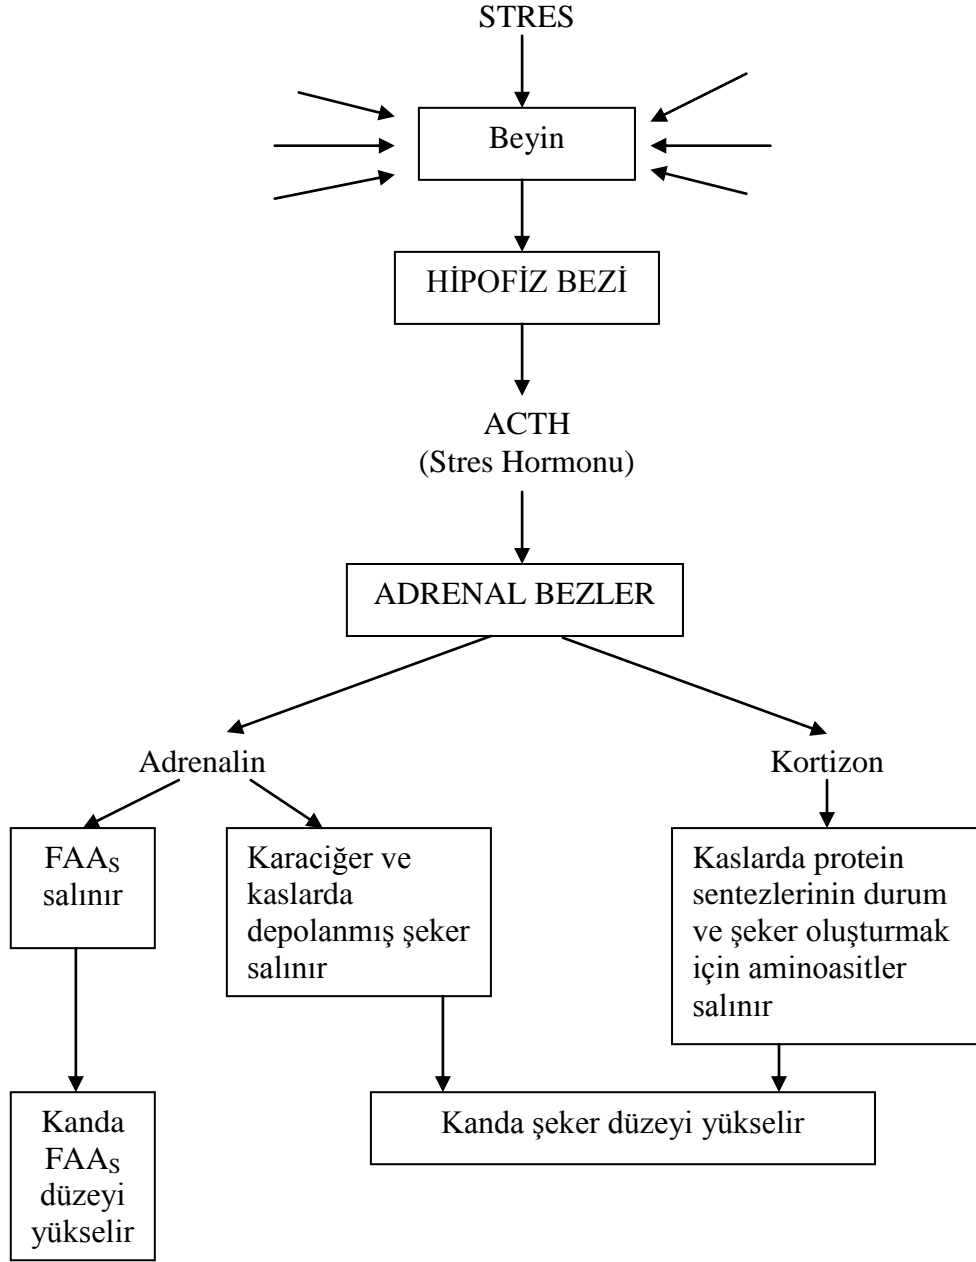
STRES

Beyin

HİPOFİZ BEZİ

ACTH
(Stres Hormonu)

ADRENAL BEZLER

Adrenalin

Kortizon

$FAA_S$ salınır

Karaciğer ve kaslarda depolanmış şeker salınır

Kaslarda protein sentezlerinin durum ve şeker oluşturmak için aminoasitler salınır

Kanda $FAA_S$ düzeyi yükselir

Kanda şeker düzeyi yükselir